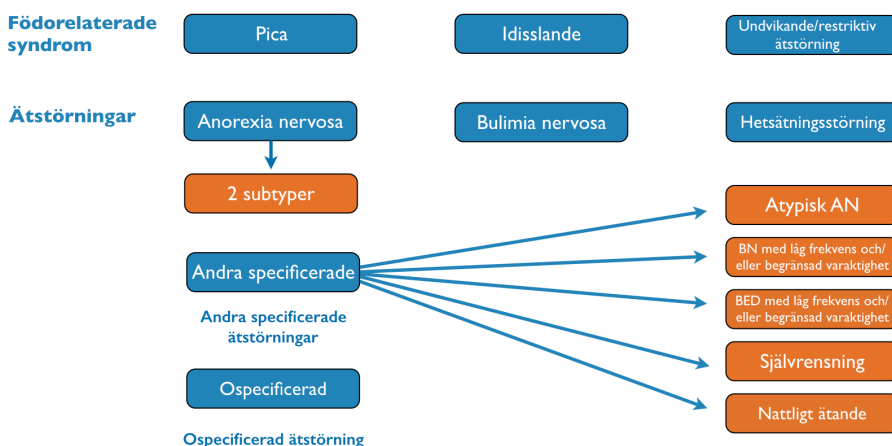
Födorelaterade syndrom

Pica

Idisslande

Undvikande/restriktiv ätstörning

Ätstörningar

Anorexia nervosa

Bulimia nervosa

Hetsätningsstörning

2 subtyper

Atypisk AN

Andra specificerade

BN med låg frekvens och/ eller begränsad varaktighet

BED med låg frekvens och/ eller begränsad varaktighet

Andra specificerade ätstörningar

Självrensning

Ospecificerad

Nattligt ätande

Ospecificerad ätstörning